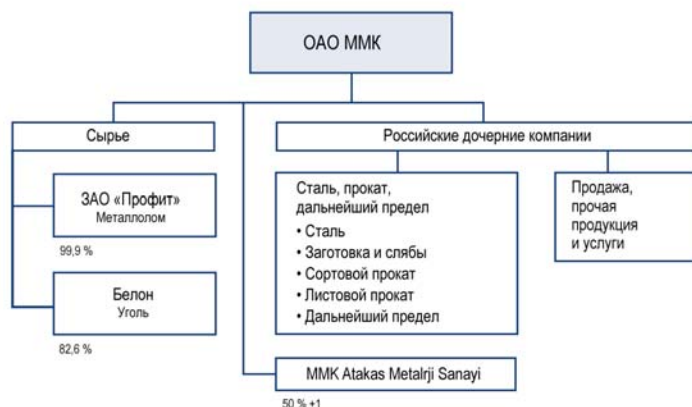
ОАО ММК

Сырье

ЗАО «Профит»
Металлолом

99,9 %

Белон
Уголь

82,6 %

Российские дочерние компании

Сталь, прокат, дальнейший предел
• Сталь
• Заготовка и слябы
• Сортовой прокат
• Листовой прокат
• Дальнейший предел

Продажа, прочая продукция и услуги

MMK Atakas Metalrji Sanayi

50 % +1